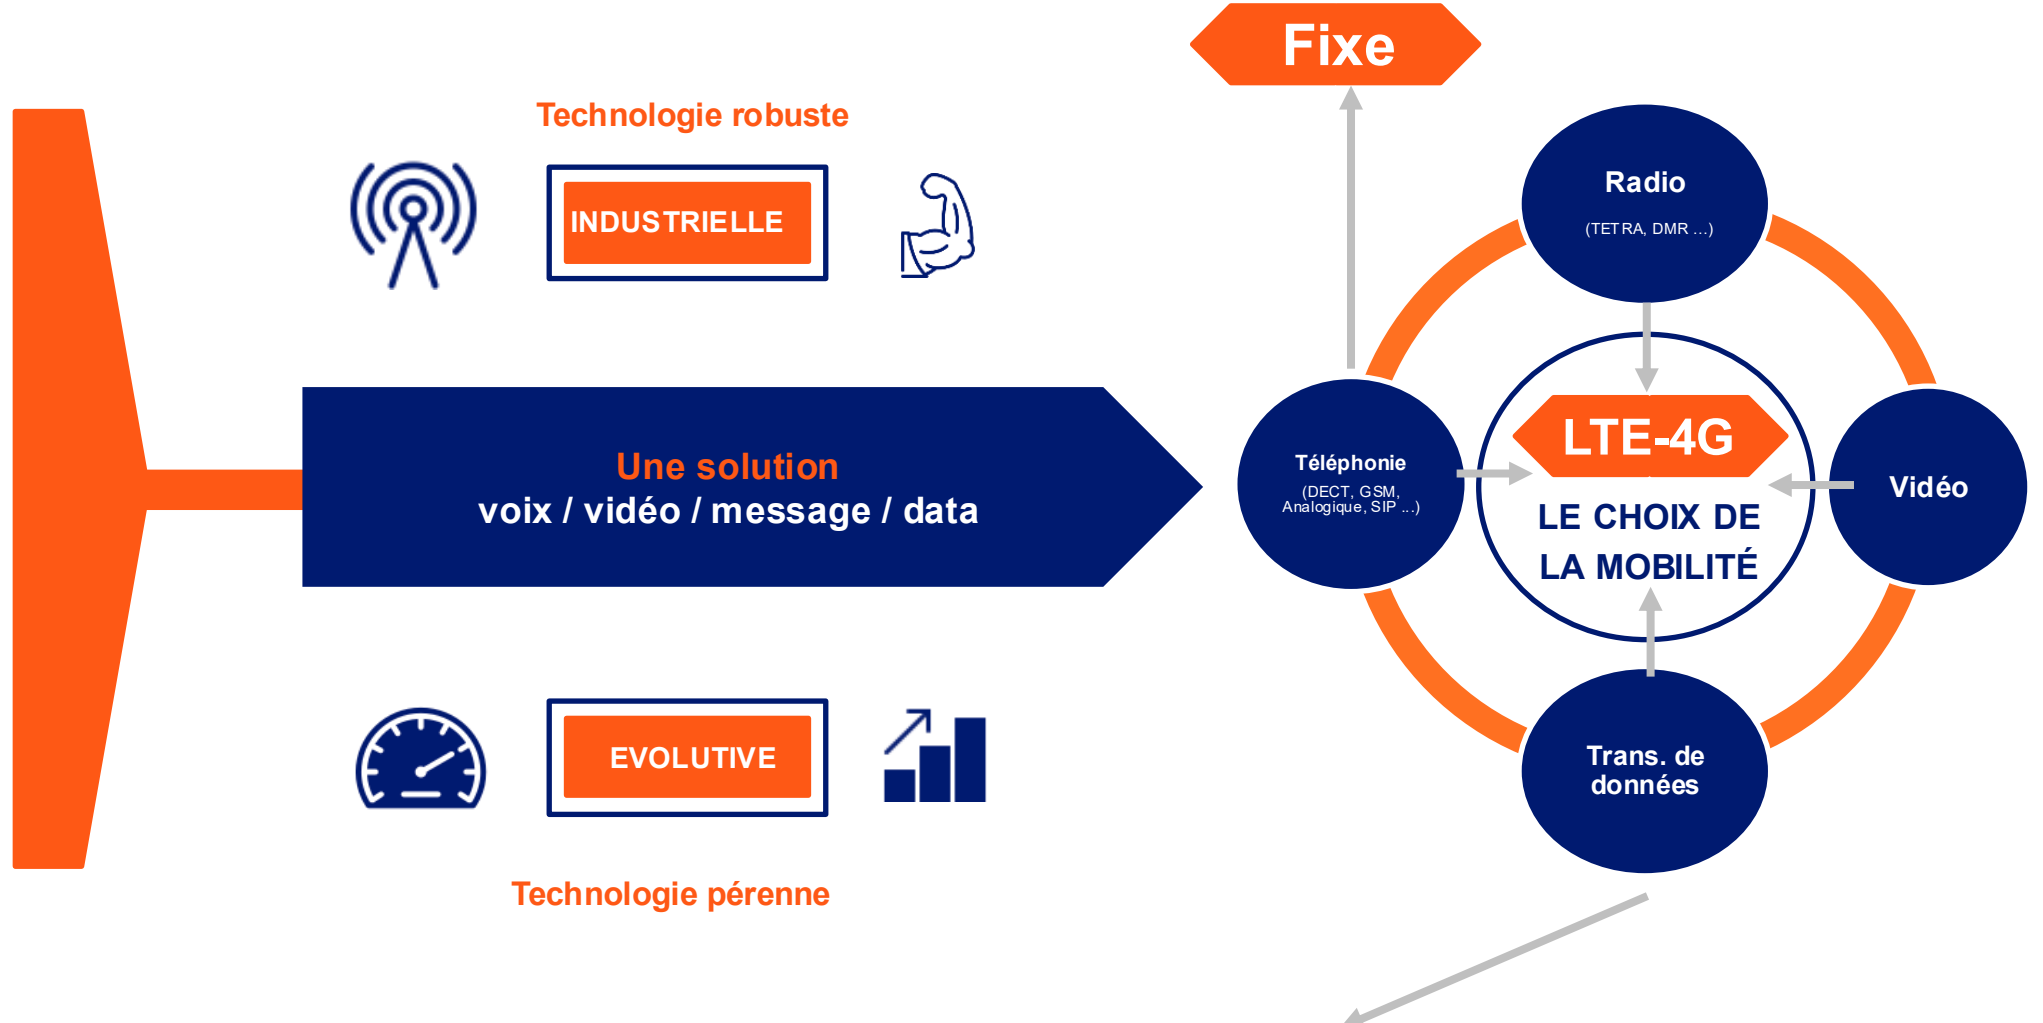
Fixe

Technologie robuste

INDUSTRIELLE

Une solution
voix / vidéo / message / data

EVOLUTIVE

Technologie pérenne

Radio
(TETRA, DMR ...)

Téléphonie
(DECT, GSM, Analogique, SIP ...)

LTE-4G
LE CHOIX DE LA MOBILITÉ

Vidéo

Trans. de données